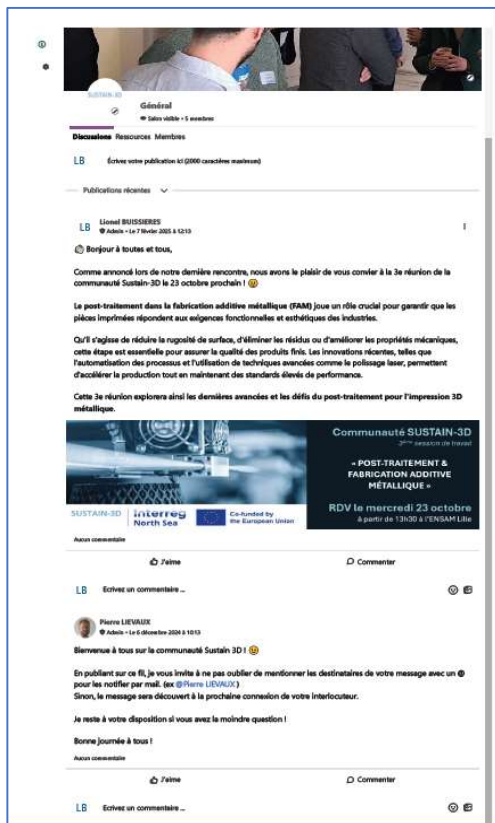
SUSTAIN-3D

Général
Salon visible • 5 membres

Discussions Ressources Membres

LB Écrivez votre publication ici (2000 caractères maximum)

Publications récentes

LB Lionel BUISSIERES
Admin • Le 7 février 2025 à 12:13

Bonjour à toutes et tous,

Comme annoncé lors de notre dernière rencontre, nous avons le plaisir de vous convier à la 3e réunion de la communauté Sustain-3D le 23 octobre prochain !

Le post-traitement dans la fabrication additive métallique (FAM) joue un rôle crucial pour garantir que les pièces imprimées répondent aux exigences fonctionnelles et esthétiques des industries.

Qu'il s'agisse de réduire la rugosité de surface, d'éliminer les résidus ou d'améliorer les propriétés mécaniques, cette étape est essentielle pour assurer la qualité des produits finis. Les innovations récentes, telles que l'automatisation des processus et l'utilisation de techniques avancées comme le polissage laser, permettent d'accélérer la production tout en maintenant des standards élevés de performance.

Cette 3e réunion explorera ainsi les dernières avancées et les défis du post-traitement pour l'impression 3D métallique.

Communauté SUSTAIN-3D
3ème session de travail
« POST-TRAITEMENT & FABRICATION ADDITIVE MÉTALLIQUE »
RDV le mercredi 23 octobre
à partir de 13h30 à l'ENSAM Lille
SUSTAIN-3D Interreg North Sea Co-funded by the European Union

Aucun commentaire

J'aime Commenter

LB Écrivez un commentaire ...

Pierre LIEVAUX
Admin • Le 6 décembre 2024 à 10:13

Bienvenue à tous sur la communauté Sustain 3D !

En publiant sur ce fil, je vous invite à ne pas oublier de mentionner les destinataires de votre message avec un @ pour les notifier par mail. (ex @Pierre LIEVAUX)
Sinon, le message sera découvert à la prochaine connexion de votre interlocuteur.

Je reste à votre disposition si vous avez la moindre question !

Bonne journée à tous !

Aucun commentaire

J'aime Commenter

LB Écrivez un commentaire ...